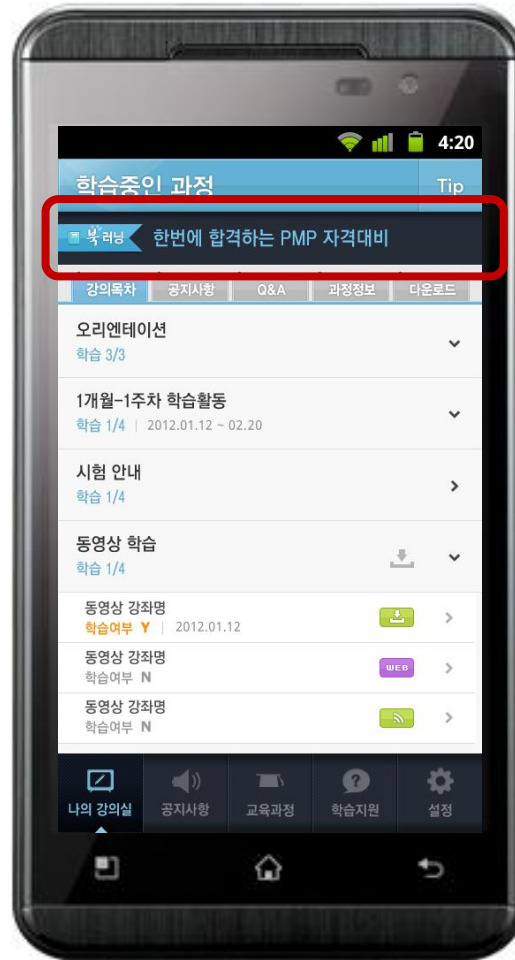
4:20

학습중인 과정

Tip

북러닝 한번에 합격하는 PMP 자격대비

강의목차 공지사항 Q&A 과정정보 다운로드

오리엔테이션
학습 3/3

1개월-1주차 학습활동
학습 1/4 | 2012.01.12 ~ 02.20

시험 안내
학습 1/4

동영상 학습
학습 1/4

동영상 강좌명
학습여부 Y | 2012.01.12

동영상 강좌명
학습여부 N

WEB

동영상 강좌명
학습여부 N

나의 강의실 공지사항 교육과정 학습지원 설정